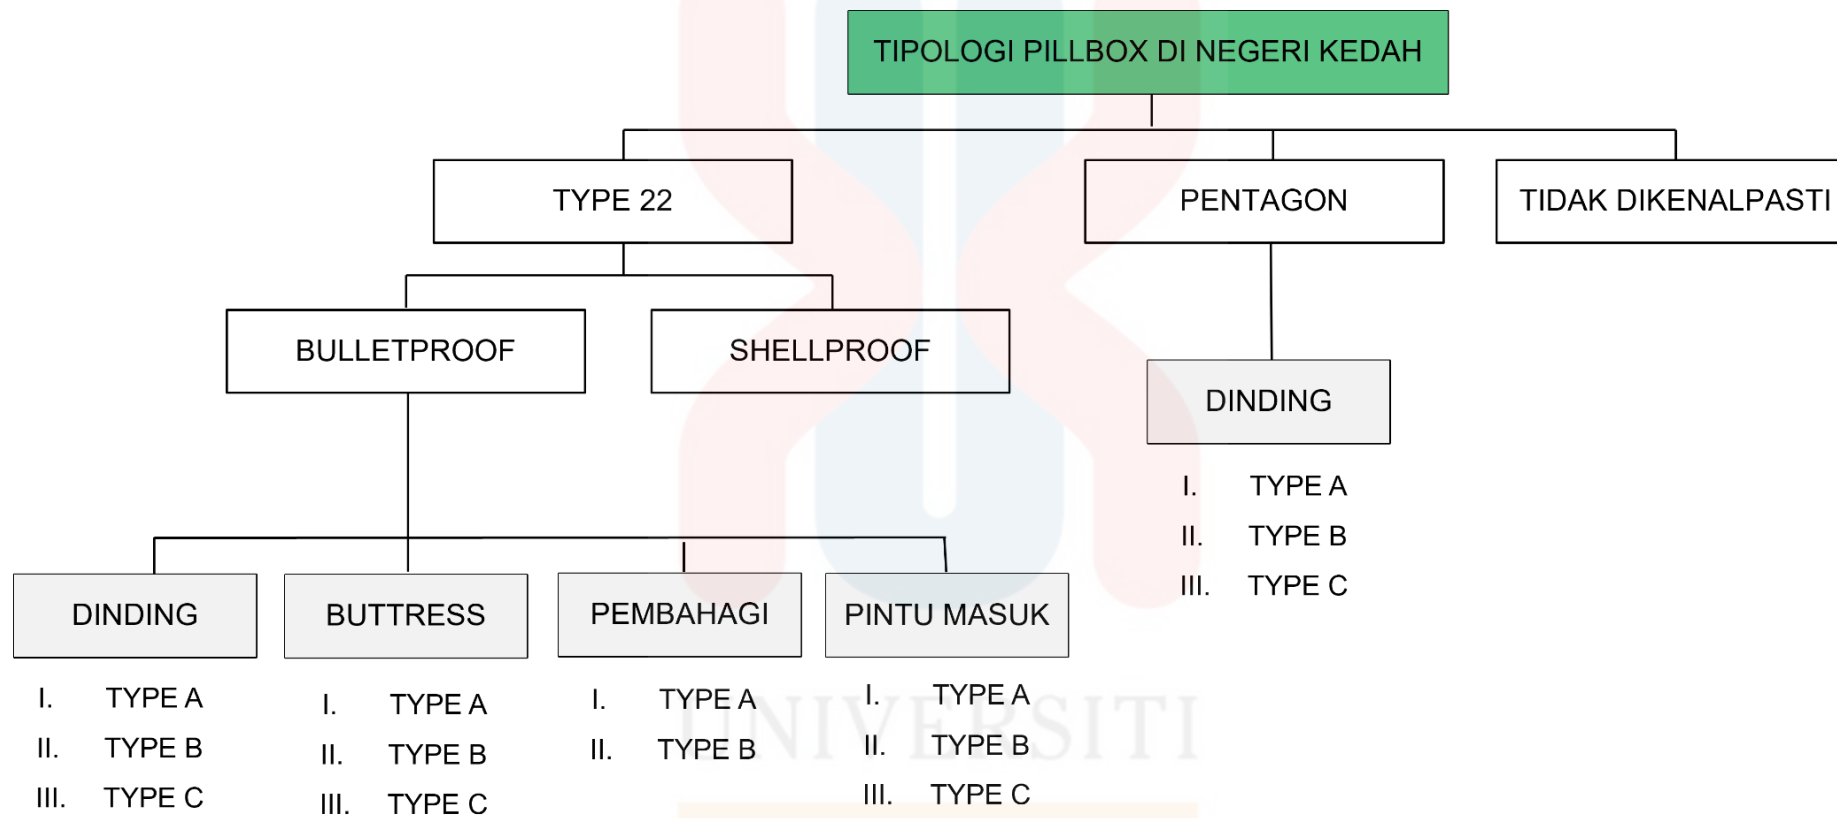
TIPOLOGI PILLBOX DI NEGERI KEDAH

TYPE 22

PENTAGON

TIDAK DIKENALPASTI

BULLETPROOF

SHELLPROOF

DINDING

I. TYPE A
II. TYPE B
III. TYPE C

DINDING

I. TYPE A
II. TYPE B
III. TYPE C

BUTTRESS

I. TYPE A
II. TYPE B
III. TYPE C

PEMBAHAGI

I. TYPE A
II. TYPE B

PINTU MASUK

I. TYPE A
II. TYPE B
III. TYPE C

UNIVERSITI